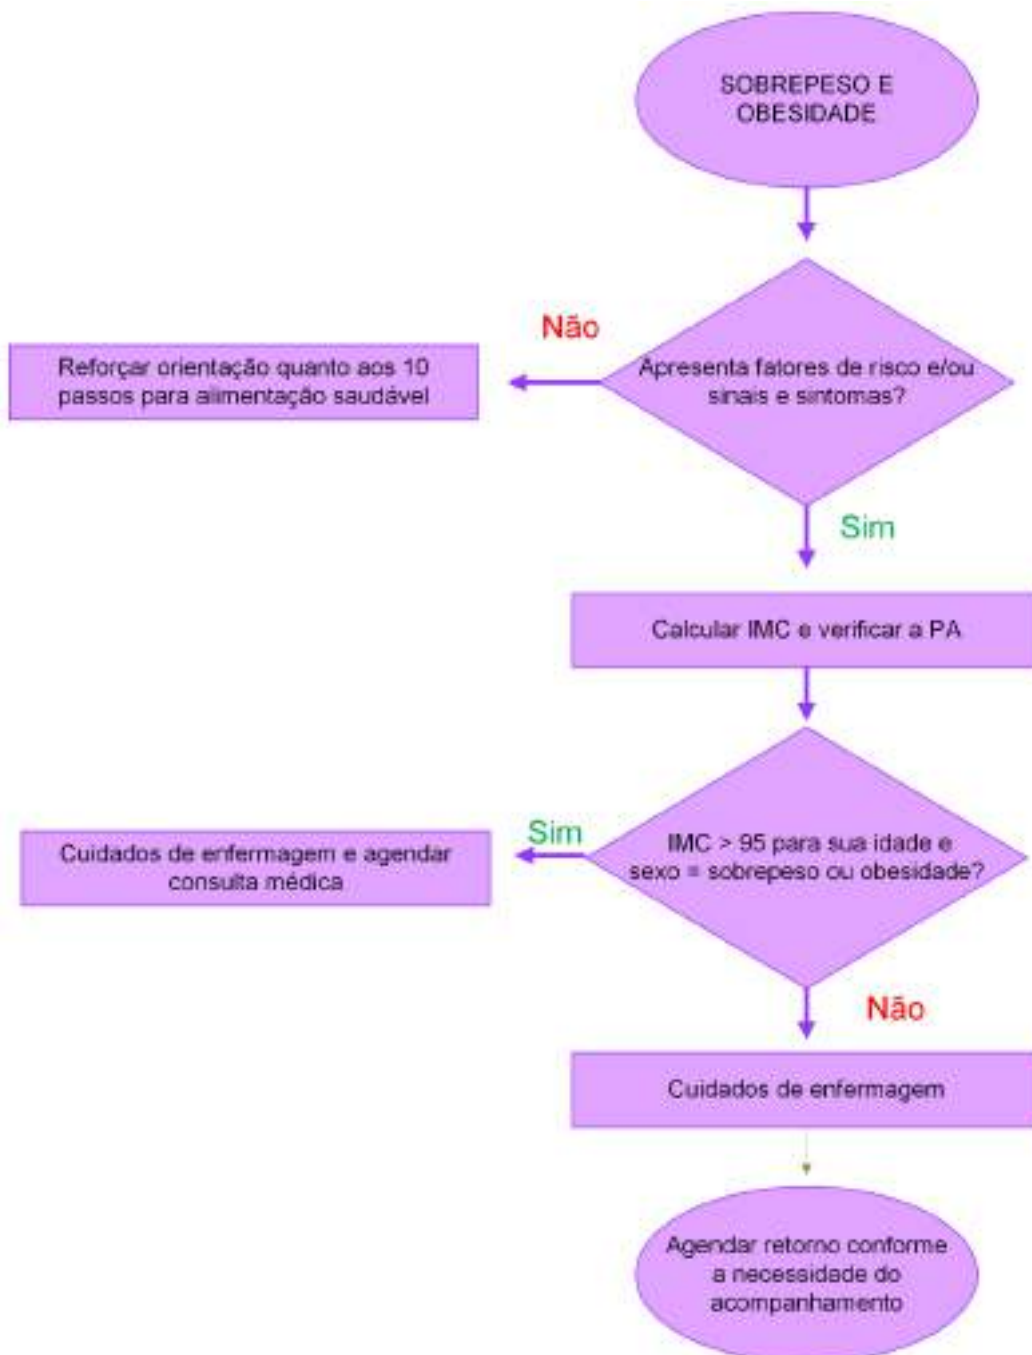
SOBREPESO E OBESIDADE

Não

Reforçar orientação quanto aos 10 passos para alimentação saudável

Apresenta fatores de risco e/ou sinais e sintomas?

Sim

Calcular IMC e verificar a PA

Sim

Cuidados de enfermagem e agendar consulta médica

IMC > 95 para sua idade e sexo = sobrepeso ou obesidade?

Não

Cuidados de enfermagem

Agendar retorno conforme a necessidade do acompanhamento